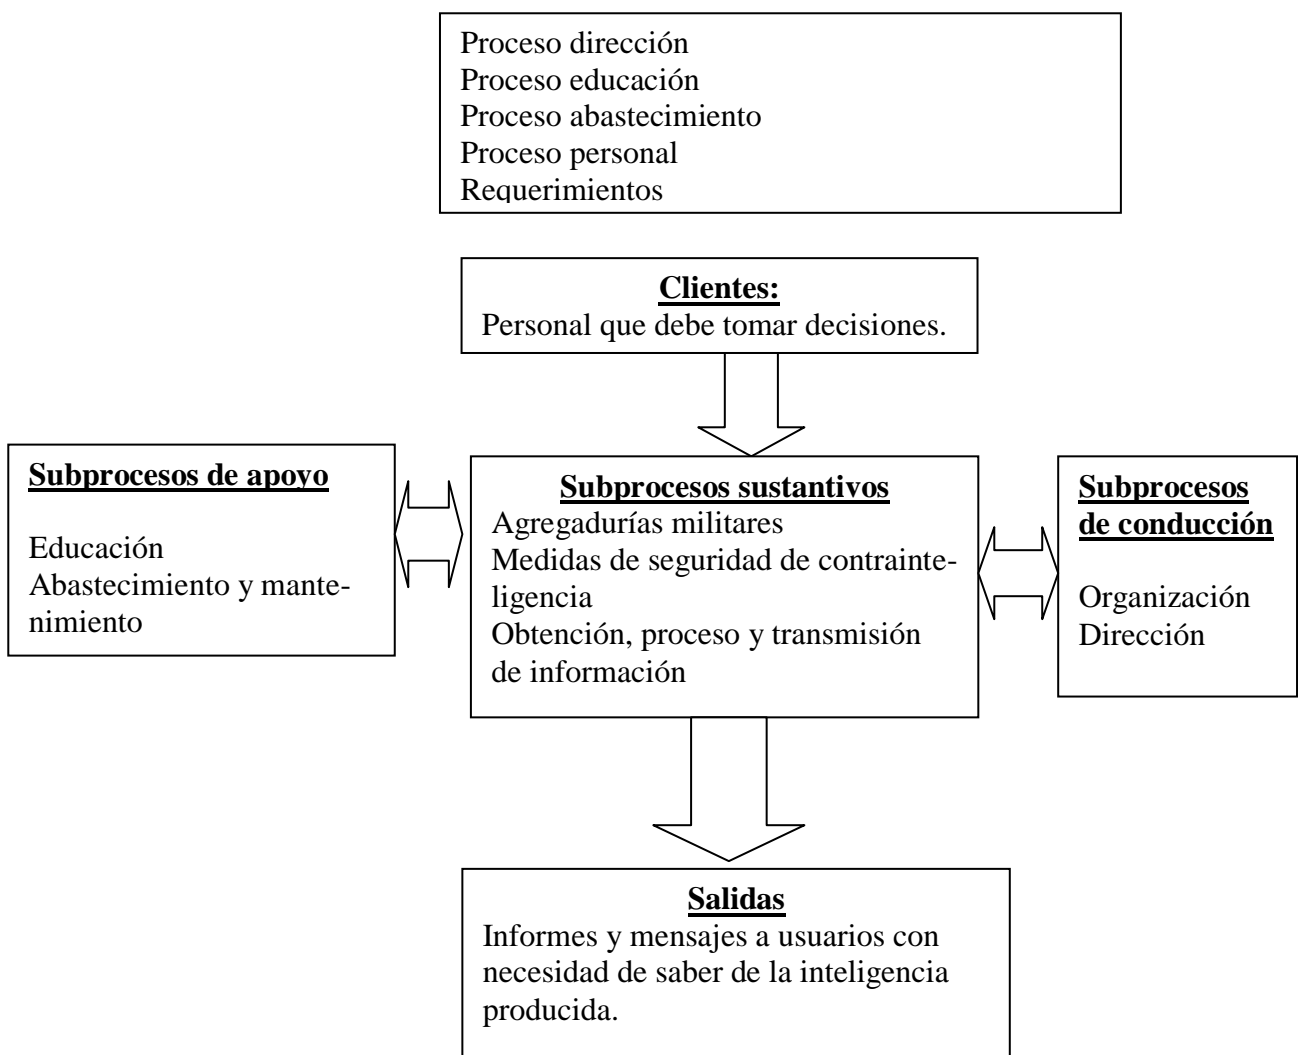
Proceso dirección
Proceso educación
Proceso abastecimiento
Proceso personal
Requerimientos

**Clientes:**
Personal que debe tomar decisiones.

**Subprocesos de apoyo**

Educación
Abastecimiento y mantenimiento

**Subprocesos sustantivos**
Agregadurías militares
Medidas de seguridad de contrainteligencia
Obtención, proceso y transmisión de información

**Subprocesos de conducción**

Organización
Dirección

**Salidas**
Informes y mensajes a usuarios con necesidad de saber de la inteligencia producida.